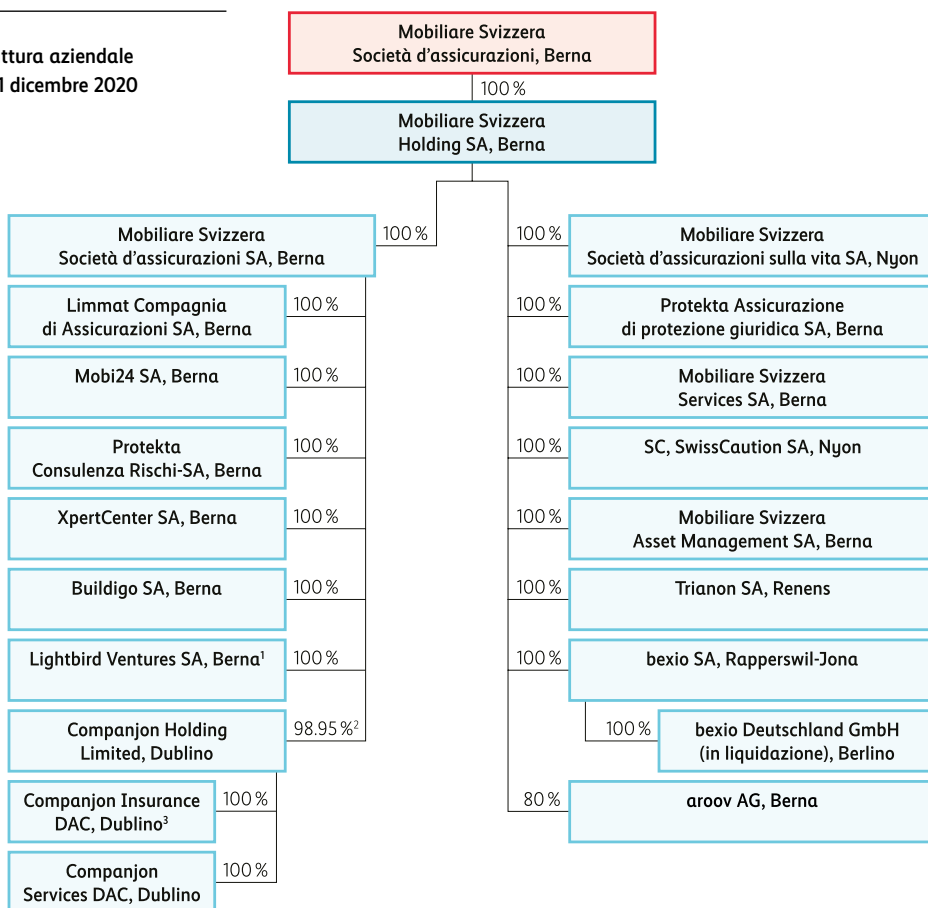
ttura aziendale
l dicembre 2020

Mobiliare Svizzera
Società d'assicurazioni, Berna

100 %

Mobiliare Svizzera
Holding SA, Berna

100 %

Mobiliare Svizzera
Società d'assicurazioni SA, Berna

Limmat Compagnia
di Assicurazioni SA, Berna

100 %

Mobi24 SA, Berna

100 %

Protekta
Consulenza Rischi-SA, Berna

100 %

XpertCenter SA, Berna

100 %

Buildigo SA, Berna

100 %

Lightbird Ventures SA, Berna$^1$

100 %

Companjon Holding
Limited, Dublino

98.95 %$^2$

Companjon Insurance
DAC, Dublino$^3$

100 %

Companjon
Services DAC, Dublino

100 %

100 %

Mobiliare Svizzera
Società d'assicurazioni sulla vita SA, Nyon

100 %

Protekta Assicurazione
di protezione giuridica SA, Berna

100 %

Mobiliare Svizzera
Services SA, Berna

100 %

SC, SwissCaution SA, Nyon

100 %

Mobiliare Svizzera
Asset Management SA, Berna

100 %

Trianon SA, Renens

100 %

bexio SA, Rapperswil-Jona

100 %

bexio Deutschland GmbH
(in liquidazione), Berlino

80 %

aroov AG, Berna